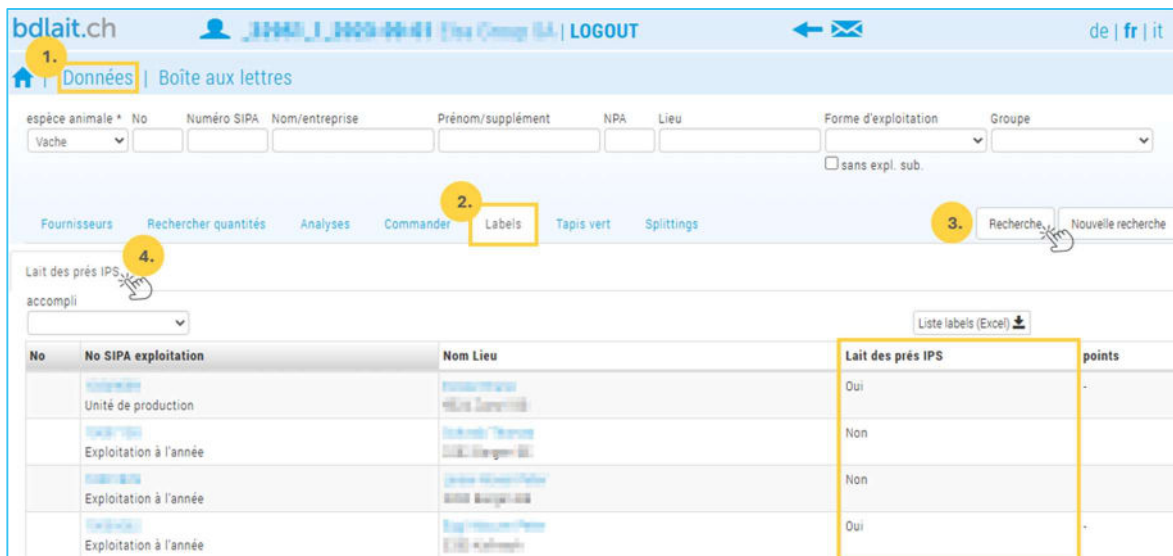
bdlait.ch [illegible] | LOGOUT de | fr | it

1.
| Données | Boîte aux lettres

espèce animale * Vache | No | Numéro SIPA | Nom/entreprise | Prénom/supplément | NPA | Lieu | Forme d'exploitation | Groupe

sans expl. sub.

Fournisseurs | Rechercher quantités | Analyses | Commander | 2. Labels | Tapis vert | Splittings

3. Recherche | Nouvelle recherche

Lait des prés IPS 4.

accompli

Liste labels (Excel)

| No | No SIPA exploitation | Nom Lieu | Lait des prés IPS | points |
|---|---|---|---|---|
| | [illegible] Unité de production | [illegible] | Oui | - |
| | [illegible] Exploitation à l'année | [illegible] | Non | |
| | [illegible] Exploitation à l'année | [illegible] | Non | |
| | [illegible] Exploitation à l'année | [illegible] | Oui | - |